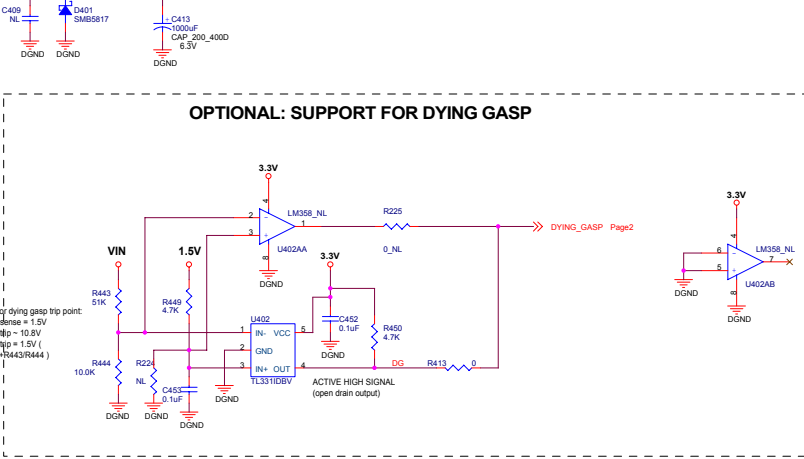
C409
NL
DGND
D401
SMB5817
DGND
C413
1000uF
CAP_200_400D
6.3V
DGND

OPTIONAL: SUPPORT FOR DYING GASP

3.3V
2
3
4
8
1
LM358_NL
U402AA
DGND
R225
0_NL
DYING_GASP Page2

3.3V
6
5
4
8
7
LM358_NL
U402AB
DGND
DGND

VIN
R443
51K
R444
10.0K
DGND
1.5V
R449
4.7K
R224
NL
DGND
C453
0.1uF
DGND
U402
1 IN- VCC 5
2 GND
3 IN+ OUT 4
TL331IDBV
DGND
3.3V
C452
0.1uF
DGND
R450
4.7K
DG
R413
0
ACTIVE HIGH SIGNAL
(open drain output)

or dying gasp trip point:
sense = 1.5V
trip ~ 10.8V
trip = 1.5V (
+R443/R444 )